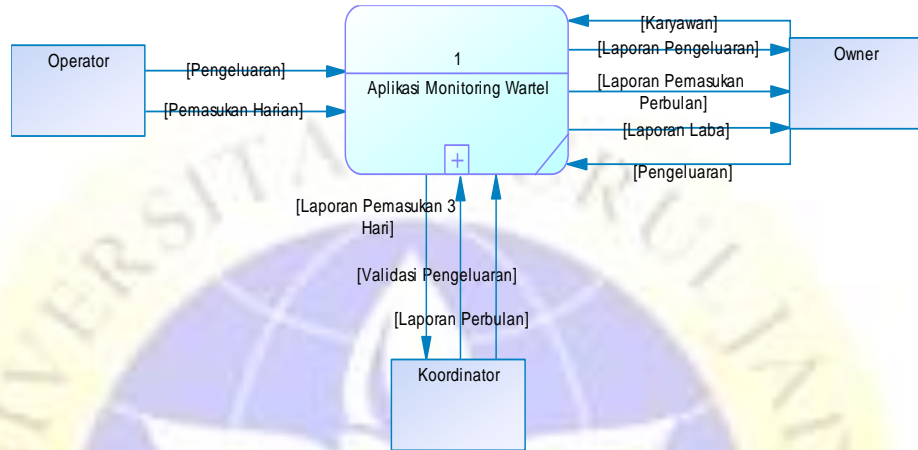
Operator

[Pengeluaran]

[Pemasukan Harian]

1

Aplikasi Monitoring Wartel

[Karyawan]

[Laporan Pengeluaran]

[Laporan Pemasukan Perbulan]

[Laporan Laba]

[Pengeluaran]

Owner

[Laporan Pemasukan 3 Hari]

[Validasi Pengeluaran]

[Laporan Perbulan]

Koordinator